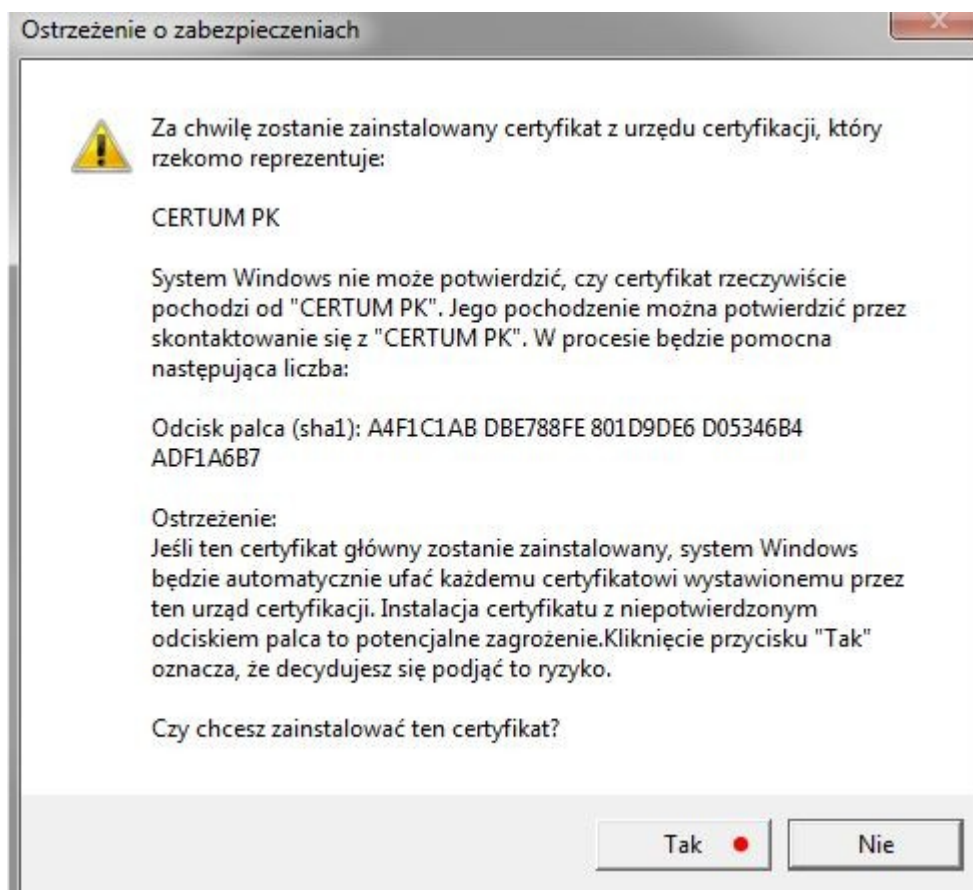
Ostrzeżenie o zabezpieczeniach

Za chwilę zostanie zainstalowany certyfikat z urzędu certyfikacji, który rzekomo reprezentuje:

CERTUM PK

System Windows nie może potwierdzić, czy certyfikat rzeczywiście pochodzi od "CERTUM PK". Jego pochodzenie można potwierdzić przez skontaktowanie się z "CERTUM PK". W procesie będzie pomocna następująca liczba:

Odcisk palca (sha1): A4F1C1AB DBE788FE 801D9DE6 D05346B4 ADF1A6B7

Ostrzeżenie:
Jeśli ten certyfikat główny zostanie zainstalowany, system Windows będzie automatycznie ufać każdemu certyfikatowi wystawionemu przez ten urząd certyfikacji. Instalacja certyfikatu z niepotwierdzonym odciskiem palca to potencjalne zagrożenie.Kliknięcie przycisku "Tak" oznacza, że decydujesz się podjąć to ryzyko.

Czy chcesz zainstalować ten certyfikat?

Tak

Nie